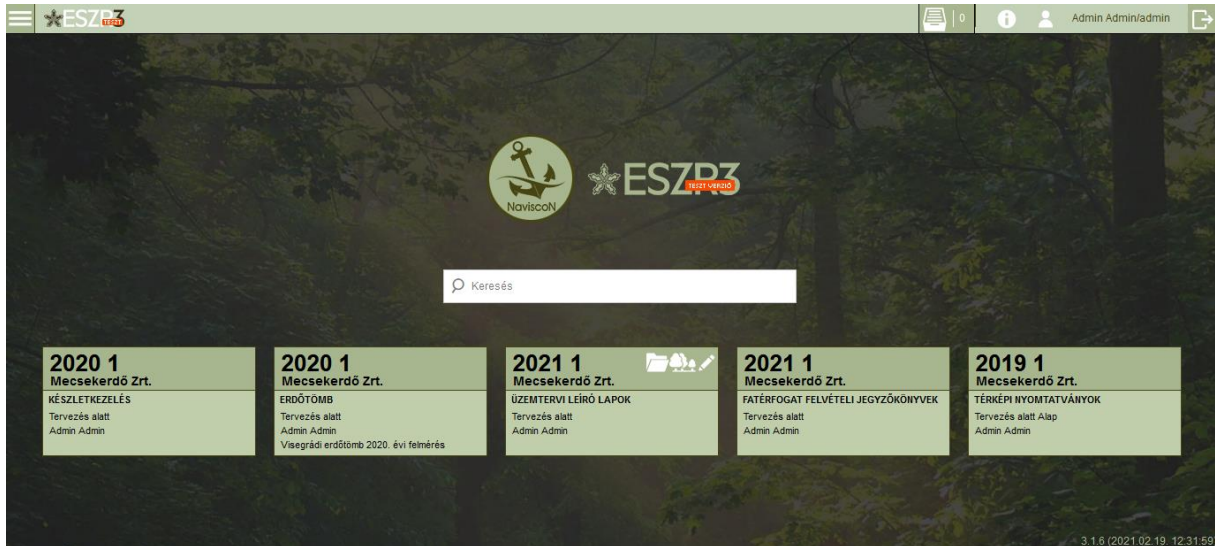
ESZR3 TESZT

0

Admin Admin/admin

NavisconN

ESZR3 TESZT VERZIÓ

Keresés

2020 1
Mecsekerdő Zrt.
KÉSZLETKEZELÉS
Tervezés alatt
Admin Admin

2020 1
Mecsekerdő Zrt.
ERDŐTÖMB
Tervezés alatt
Admin Admin
Visegrádi erdőtömb 2020. évi felmérés

2021 1
Mecsekerdő Zrt.
ÜZEMTERVI LEÍRÓ LAPOK
Tervezés alatt
Admin Admin

2021 1
Mecsekerdő Zrt.
FATÉRFOGAT FELVÉTELI JEGYZŐKÖNYVEK
Tervezés alatt
Admin Admin

2019 1
Mecsekerdő Zrt.
TÉRKÉPI NYOMTATVÁNYOK
Tervezés alatt Alap
Admin Admin

3.1.6 (2021.02.19. 12:31:59